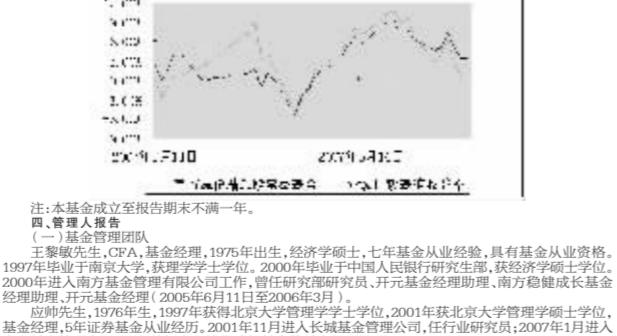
注:本基金成立至报告期末不满一年。

四、管理人报告

（一）基金管理团队

王黎敏先生,CFA,基金经理,1975年出生,经济学硕士,七年基金从业经验,具有基金从业资格。1997年毕业于南京大学,获理学学士学位。2000年毕业于中国人民银行研究生部,获经济学硕士学位。2000年进入南方基金管理有限公司工作,曾任研究部研究员、开元基金经理助理、南方稳健成长基金经理助理、开元基金经理（2005年6月11日至2006年3月）。

应帅先生,1976年生,1997年获得北京大学管理学学士学位,2001年获北京大学管理学硕士学位,基金经理,5年证券基金从业经历。2001年11月进入长城基金管理公司,任行业研究员;2007年1月进入